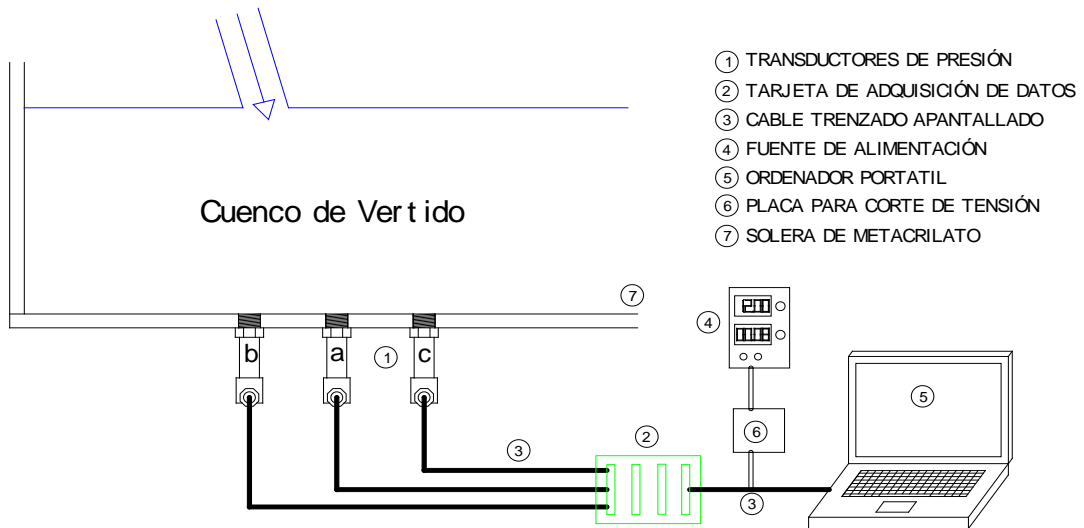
1 TRANSDUCTORES DE PRESIÓN
2 TARJETA DE ADQUISICIÓN DE DATOS
3 CABLE TRENZADO APANTALLADO
4 FUENTE DE ALIMENTACIÓN
5 ORDENADOR PORTATIL
6 PLACA PARA CORTE DE TENSIÓN
7 SOLERA DE METACRILATO

Cuenco de Vertido

7
4
b
a
1
c
5
6
2
3
3